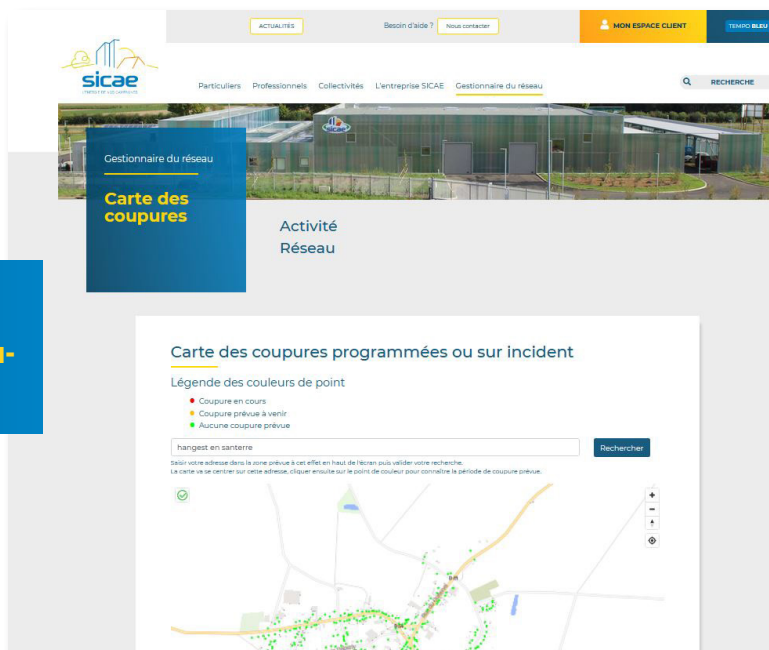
ACTUALITÉS

Besoin d'aide ? Nous contacter

MON ESPACE CLIENT

TEMPO BLEU

sicae

Particuliers Professionnels Collectivités L'entreprise SICAE Gestionnaire du réseau

RECHERCHE

Gestionnaire du réseau

Carte des coupures

Activité Réseau

Carte des coupures programmées ou sur incident

Légende des couleurs de point

Coupure en cours
Coupure prévue à venir
Aucune coupure prévue

hangest en santerre

Rechercher

Saisir votre adresse dans la zone prévue à cet effet en haut de l'écran puis valider votre recherche.
La carte va se centrer sur cette adresse, cliquer ensuite sur le point de couleur pour connaître la période de coupure prévue.